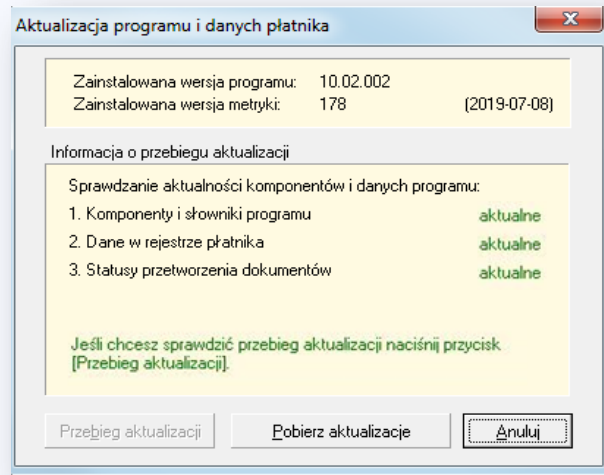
Aktualizacja programu i danych płatnika

Zainstalowana wersja programu: 10.02.002
Zainstalowana wersja metryki: 178 (2019-07-08)

Informacja o przebiegu aktualizacji

Sprawdzanie aktualności komponentów i danych programu:
1. Komponenty i słowniki programu aktualne
2. Dane w rejestrze płatnika aktualne
3. Statusy przetworzenia dokumentów aktualne

Jeśli chcesz sprawdzić przebieg aktualizacji naciśnij przycisk [Przebieg aktualizacji].

Przebieg aktualizacji
Pobierz aktualizacje
Anuluj